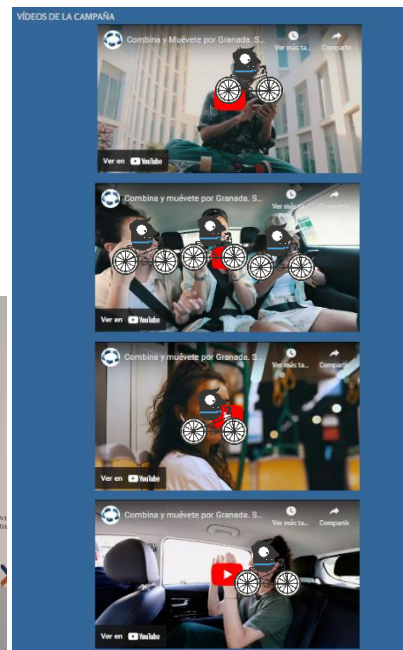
VÍDEOS DE LA CAMPAÑA

Combina y Muévete por Granada. S...
Ver más ta...
Compartir
Ver en YouTube

Combina y muévete por Granada. S...
Ver más ta...
Compartir
Ver en YouTube

Combina y muévete por Granada. S...
Ver más ta...
Compartir
Ver en YouTube

Combina y muévete por Granada. S...
Ver más ta...
Compartir
Ver en YouTube